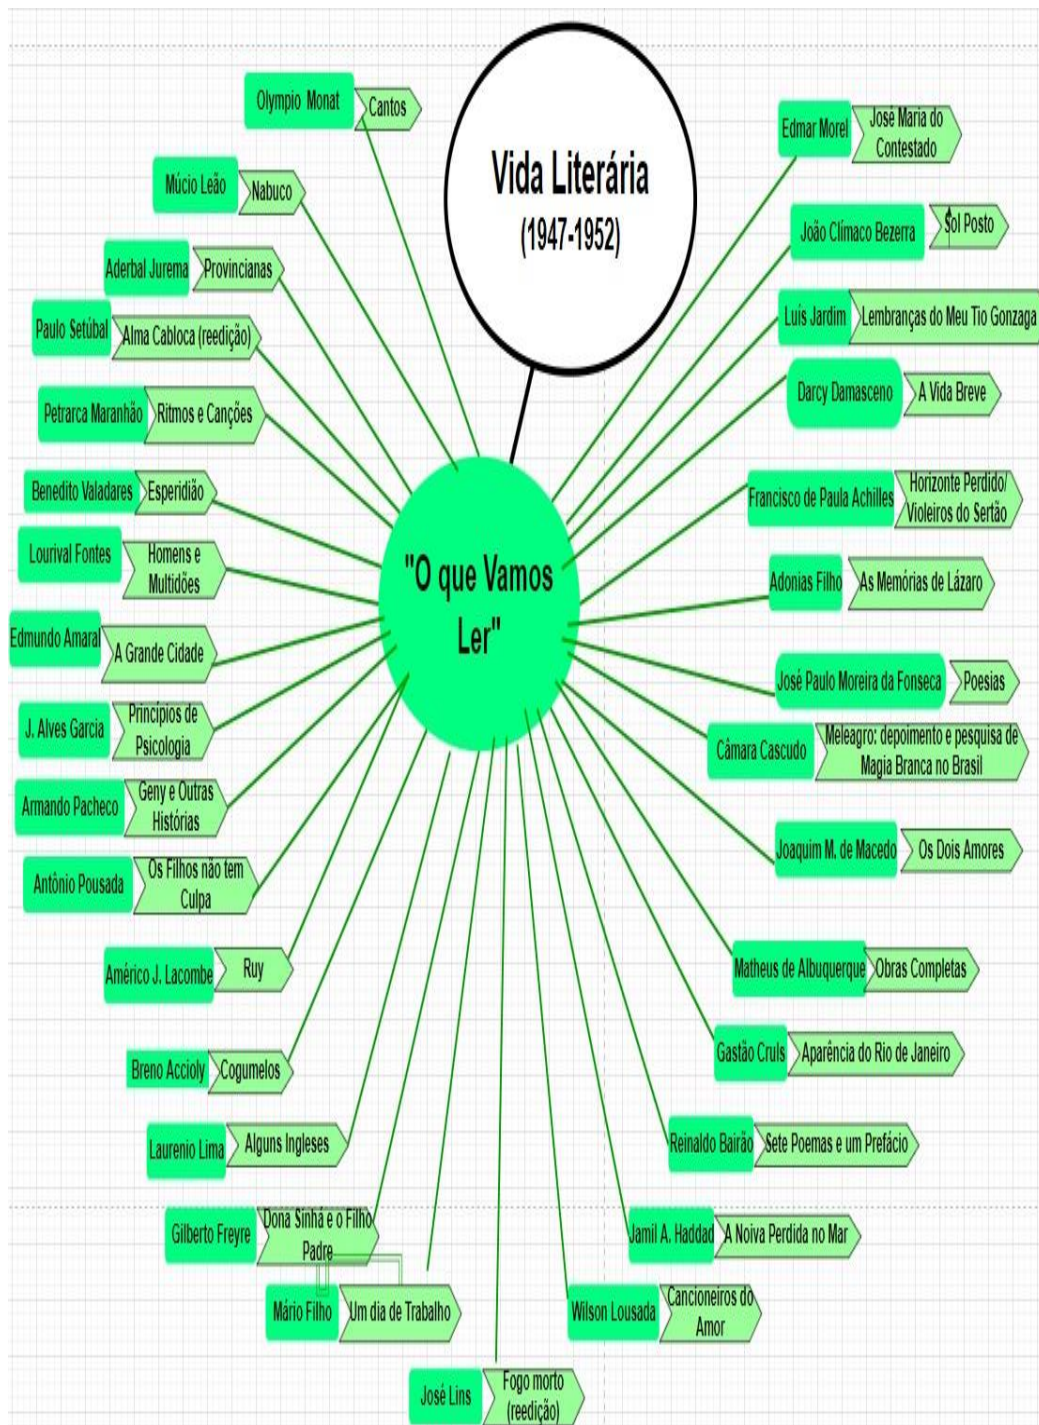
Vida Literária
(1947-1952)

"O que Vamos Ler"

Olympio Monat
Cantos

Múcio Leão
Nabuco

Aderbal Jurema
Provincianas

Paulo Setúbal
Alma Cabloca (reedição)

Petrarca Maranhão
Ritmos e Canções

Benedito Valadares
Esperidião

Lourival Fontes
Homens e Multidões

Edmundo Amaral
A Grande Cidade

J. Alves Garcia
Princípios de Psicologia

Armando Pacheco
Geny e Outras Histórias

Antônio Pousada
Os Filhos não tem Culpa

Américo J. Lacombe
Ruy

Breno Accioly
Cogumelos

Laurenio Lima
Alguns Ingleses

Gilberto Freyre
Dona Sinhá e o Filho Padre

Mário Filho
Um dia de Trabalho

José Lins
Fogo morto (redição)

Edmar Morel
José Maria do Contestado

João Clímaco Bezerra
Sol Posto

Luís Jardim
Lembranças do Meu Tio Gonzaga

Darcy Damasceno
A Vida Breve

Francisco de Paula Achilles
Horizonte Perdido/ Violeiros do Sertão

Adonias Filho
As Memórias de Lázaro

José Paulo Moreira da Fonseca
Poesias

Câmara Cascudo
Meleagro: depoimento e pesquisa de Magia Branca no Brasil

Joaquim M. de Macedo
Os Dois Amores

Matheus de Albuquerque
Obras Completas

Gastão Cruls
Aparência do Rio de Janeiro

Reinaldo Bairão
Sete Poemas e um Prefácio

Jamil A. Haddad
A Noiva Perdida no Mar

Wilson Lousada
Cancioneiros do Amor